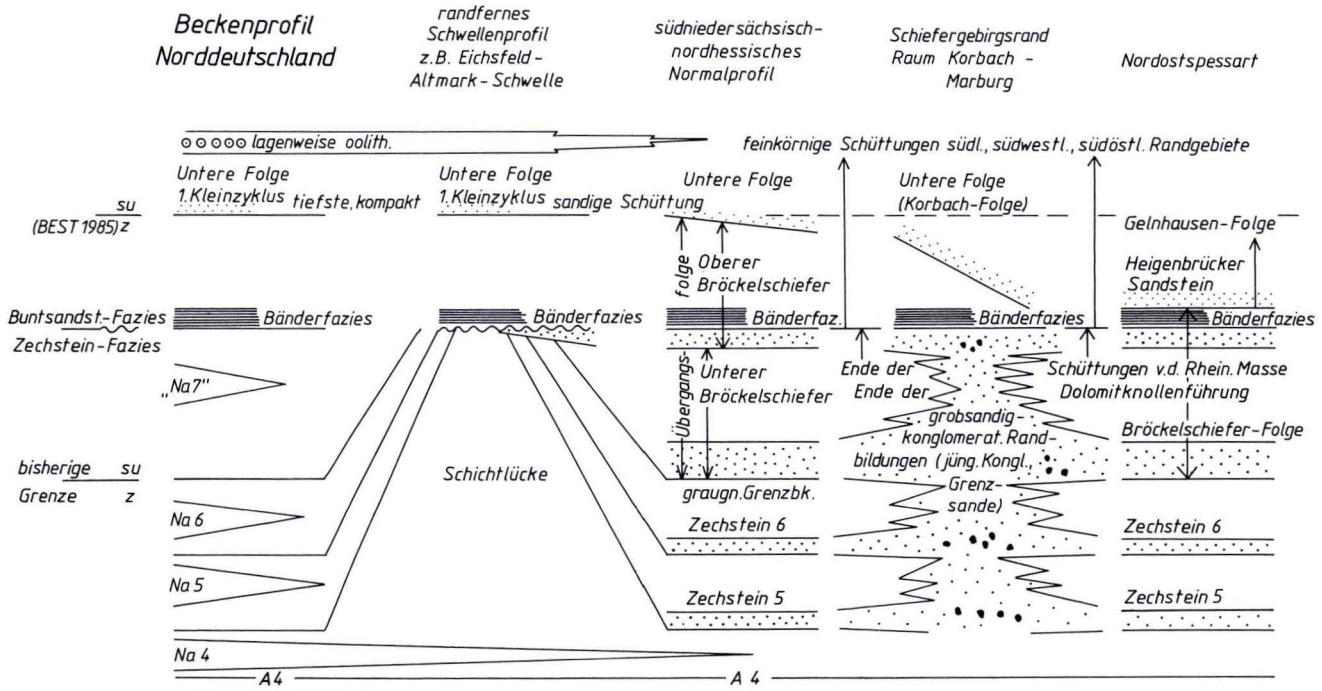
Beckenprofil Norddeutschland

randfernes Schwellenprofil z.B. Eichsfeld-Altmark-Schwelle

südniedersächsisch-nordhessisches Normalprofil

Schiefergebirgsrand Raum Korbach - Marburg

Nordostspessart

○○○○○ lagenweise oolith.

feinkörnige Schüttungen südl., südwestl., südöstl. Randgebiete

Untere Folge 1.Kleinzyklus tiefste, kompakt

Untere Folge 1.Kleinzyklus sandige Schüttung

Untere Folge

Untere Folge (Korbach-Folge)

$\frac{su}{z}$ (BEST 1985)

Gelnhausen-Folge

Übergangs-folge

Oberer Bröckelschiefer

Heigenbrücker Sandstein

Buntsandst.-Fazies

Zechstein-Fazies

Bänderfazies

Bänderfazies

Bänderfaz.

Bänderfazies

Bänderfazies

„Na7"

Unterer Bröckelschiefer

Ende der

Ende der

grobsandig-konglomerat. Randbildungen (jüng. Kongl., Grenzsande)

Schüttungen v.d. Rhein. Masse

Dolomitknollenführung

Bröckelschiefer-Folge

bisherige Grenze $\frac{su}{z}$

Schichtlücke

graugn. Grenzbk.

Na 6

Zechstein 6

Zechstein 6

Na 5

Zechstein 5

Zechstein 5

Na 4

A4

A 4